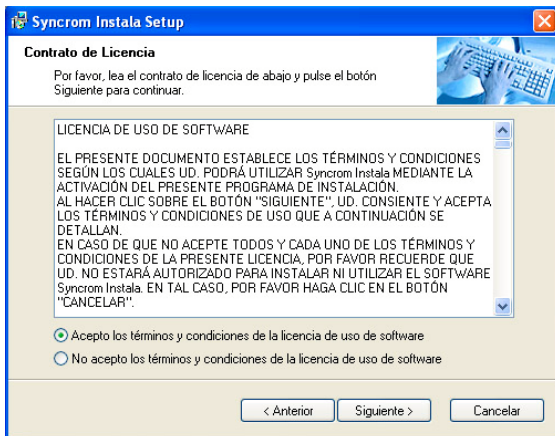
Syncrom Instala Setup

Contrato de Licencia

Por favor, lea el contrato de licencia de abajo y pulse el botón Siguiente para continuar.

LICENCIA DE USO DE SOFTWARE

EL PRESENTE DOCUMENTO ESTABLECE LOS TÉRMINOS Y CONDICIONES SEGÚN LOS CUALES UD. PODRÁ UTILIZAR Syncrom Instala MEDIANTE LA ACTIVACIÓN DEL PRESENTE PROGRAMA DE INSTALACIÓN.
AL HACER CLIC SOBRE EL BOTÓN "SIGUIENTE", UD. CONSIENTE Y ACEPTA LOS TÉRMINOS Y CONDICIONES DE USO QUE A CONTINUACIÓN SE DETALLAN.
EN CASO DE QUE NO ACEPTE TODOS Y CADA UNO DE LOS TÉRMINOS Y CONDICIONES DE LA PRESENTE LICENCIA, POR FAVOR RECUERDE QUE UD. NO ESTARÁ AUTORIZADO PARA INSTALAR NI UTILIZAR EL SOFTWARE Syncrom Instala. EN TAL CASO, POR FAVOR HAGA CLIC EN EL BOTÓN "CANCELAR".

Acepto los términos y condiciones de la licencia de uso de software

No acepto los términos y condiciones de la licencia de uso de software

< Anterior
Siguiente >
Cancelar